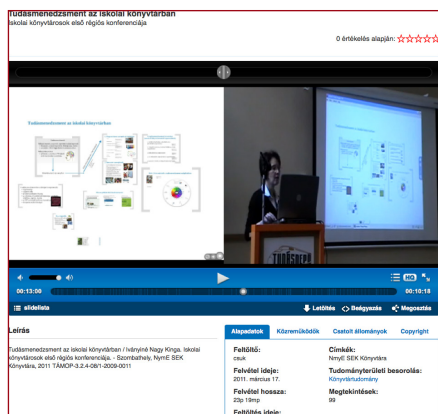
Tudásmenedzsment az iskolai könyvtárban
Iskolai könyvtárosok első régiós konferenciája

0 értékelés alapján:

Tudásmenedzsment az iskolai könyvtárban

HD

00:13:00

00:10:18

slidelista

Letöltés

Beágyazás

Megosztás

Leírás

Tudásmenedzsment az iskolai könyvtárban / Iványiné Nagy Kinga. Iskolai könyvtárosok első régiós konferenciája. - Szombathely, NymE SEK Könyvtára, 2011 TÁMOP-3.2.4-08/1-2009-0011

| Alapadatok | Közreműködők | Csatolt állományok | Copyright |
|---|---|---|---|

Feltöltő:
csuk

Felvétel ideje:
2011. március 17.

Felvétel hossza:
23p 19mp

Feltöltés ideje:

Címkék:
NmyE SEK Könyvtára

Tudományterületi besorolás:
Könyvtártudomány

Megtekintések:
99